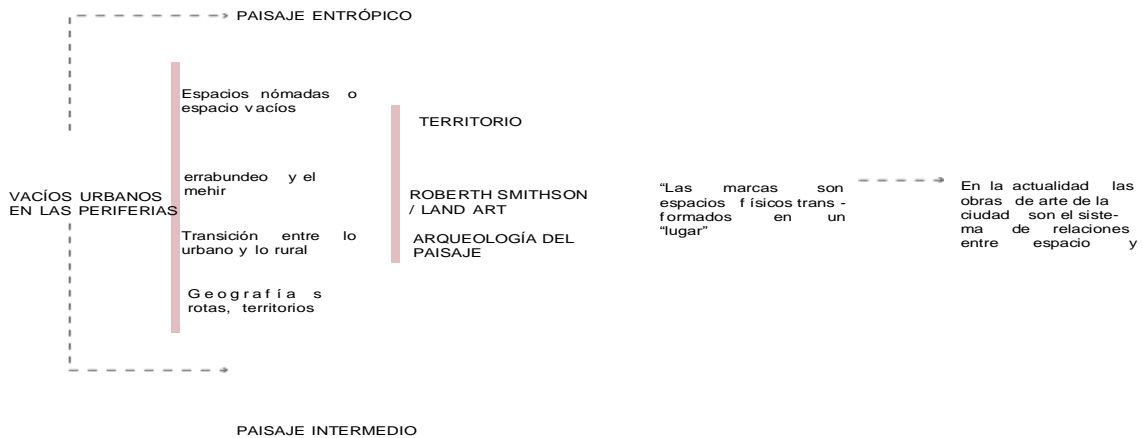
PAISAJE ENTRÓPICO

VACÍOS URBANOS EN LAS PERIFERIAS

Espacios nómadas o espacio vacíos

errabundeo y el mehir

Transición entre lo urbano y lo rural

Geografías rotas, territorios

TERRITORIO

ROBERTH SMITHSON / LAND ART

ARQUEOLOGÍA DEL PAISAJE

"Las marcas son espacios físicos transformados en un "lugar"

En la actualidad las obras de arte de la ciudad son el sistema de relaciones entre espacio y

PAISAJE INTERMEDIO